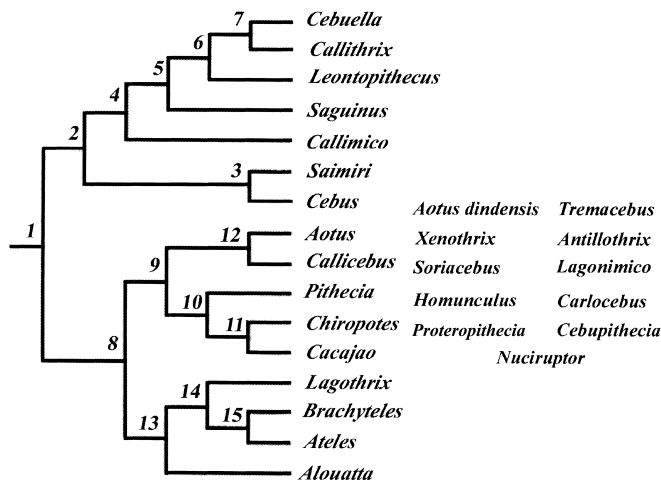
7 Cebuella
6 Callithrix
5 Leontopithecus
4 Saguinus
2 Callimico
3 Saimiri
Cebus
1
12 Aotus
9 Callicebus
10 Pithecia
11 Chiropotes
8 Cacajao
14 Lagothrix
15 Brachyteles
13 Ateles
Alouatta

Aotus dindensis
Tremacebus
Xenothrix
Antillothrix
Soriacebus
Lagonimico
Homunculus
Carlocebus
Proteropithecia
Cebupithecia
Nuciruptor